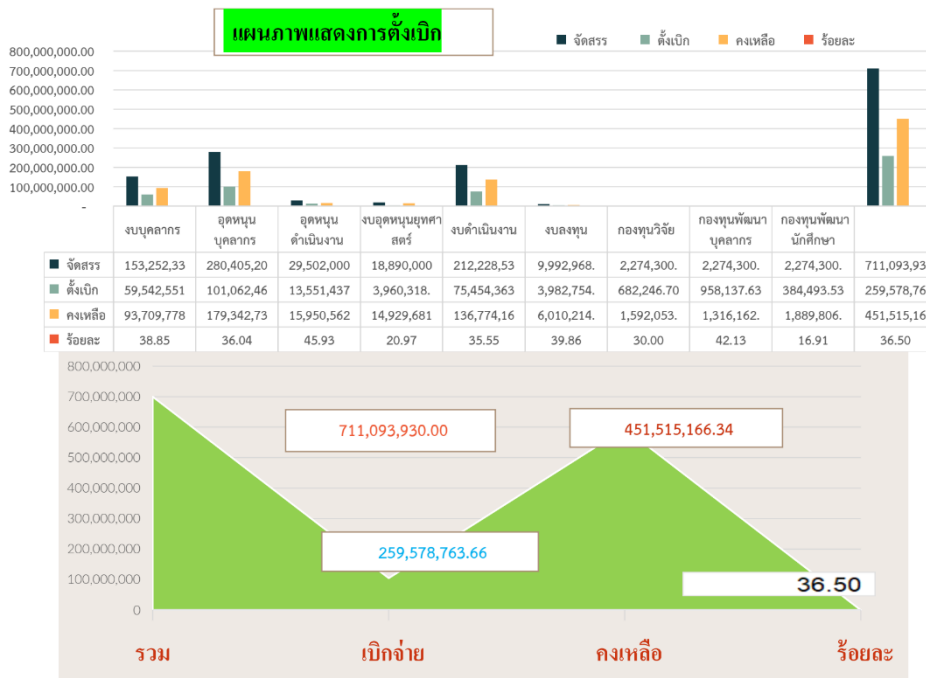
แผนภาพแสดงการตั้งเบิก

จัดสรร ตั้งเบิก คงเหลือ ร้อยละ

800,000,000.00
700,000,000.00
600,000,000.00
500,000,000.00
400,000,000.00
300,000,000.00
200,000,000.00
100,000,000.00
-

| | งบบุคลากร | อุดหนุน บุคลากร | อุดหนุน ดำเนินงาน | งบอุดหนุนยุทศาสตร์ | งบดำเนินงาน | งบลงทุน | กองทุนวิจัย | กองทุนพัฒนา บุคลากร | กองทุนพัฒนา นักศึกษา | |
|---|---|---|---|---|---|---|---|---|---|---|
| จัดสรร | 153,252,33 | 280,405,20 | 29,502,000 | 18,890,000 | 212,228,53 | 9,992,968. | 2,274,300. | 2,274,300. | 2,274,300. | 711,093,93 |
| ตั้งเบิก | 59,542,551 | 101,062,46 | 13,551,437 | 3,960,318. | 75,454,363 | 3,982,754. | 682,246.70 | 958,137.63 | 384,493.53 | 259,578,76 |
| คงเหลือ | 93,709,778 | 179,342,73 | 15,950,562 | 14,929,681 | 136,774,16 | 6,010,214. | 1,592,053. | 1,316,162. | 1,889,806. | 451,515,16 |
| ร้อยละ | 38.85 | 36.04 | 45.93 | 20.97 | 35.55 | 39.86 | 30.00 | 42.13 | 16.91 | 36.50 |

800,000,000
700,000,000
600,000,000
500,000,000
400,000,000
300,000,000
200,000,000
100,000,000
0

711,093,930.00
451,515,166.34
259,578,763.66
36.50

รวม เบิกจ่าย คงเหลือ ร้อยละ